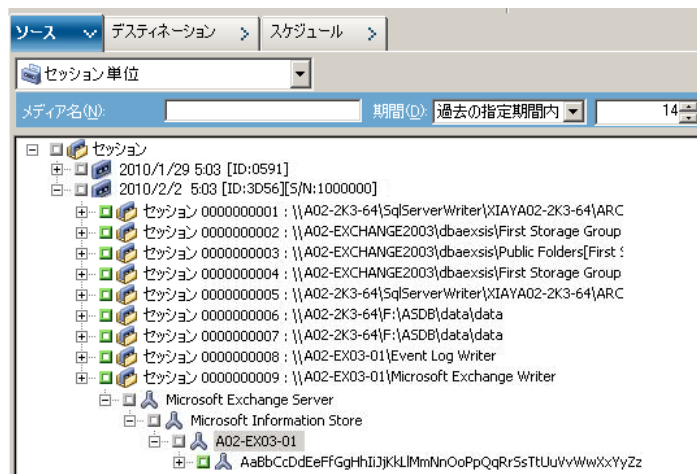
ソース　デスティネーション　>　スケジュール　>

セッション単位

メディア名(N):　期間(D): 過去の指定期間内　14

セッション
2010/1/29 5:03 [ID:0591]
2010/2/2 5:03 [ID:3D56][S/N:1000000]
セッション 0000000001 : \\A02-2K3-64\SqlServerWriter\XIAYA02-2K3-64\ARC
セッション 0000000002 : \\A02-EXCHANGE2003\dbaexsis\First Storage Group
セッション 0000000003 : \\A02-EXCHANGE2003\dbaexsis\Public Folders[First S
セッション 0000000004 : \\A02-EXCHANGE2003\dbaexsis\First Storage Group
セッション 0000000005 : \\A02-2K3-64\SqlServerWriter\XIAYA02-2K3-64\ARC
セッション 0000000006 : \\A02-2K3-64\F:\ASDB\data\data
セッション 0000000007 : \\A02-2K3-64\F:\ASDB\data\data
セッション 0000000008 : \\A02-EX03-01\Event Log Writer
セッション 0000000009 : \\A02-EX03-01\Microsoft Exchange Writer
Microsoft Exchange Server
Microsoft Information Store
A02-EX03-01
AaBbCcDdEeFfGgHhIiJjKkLlMmNnOoPpQqRrSsTtUuVvWwXxYyZz